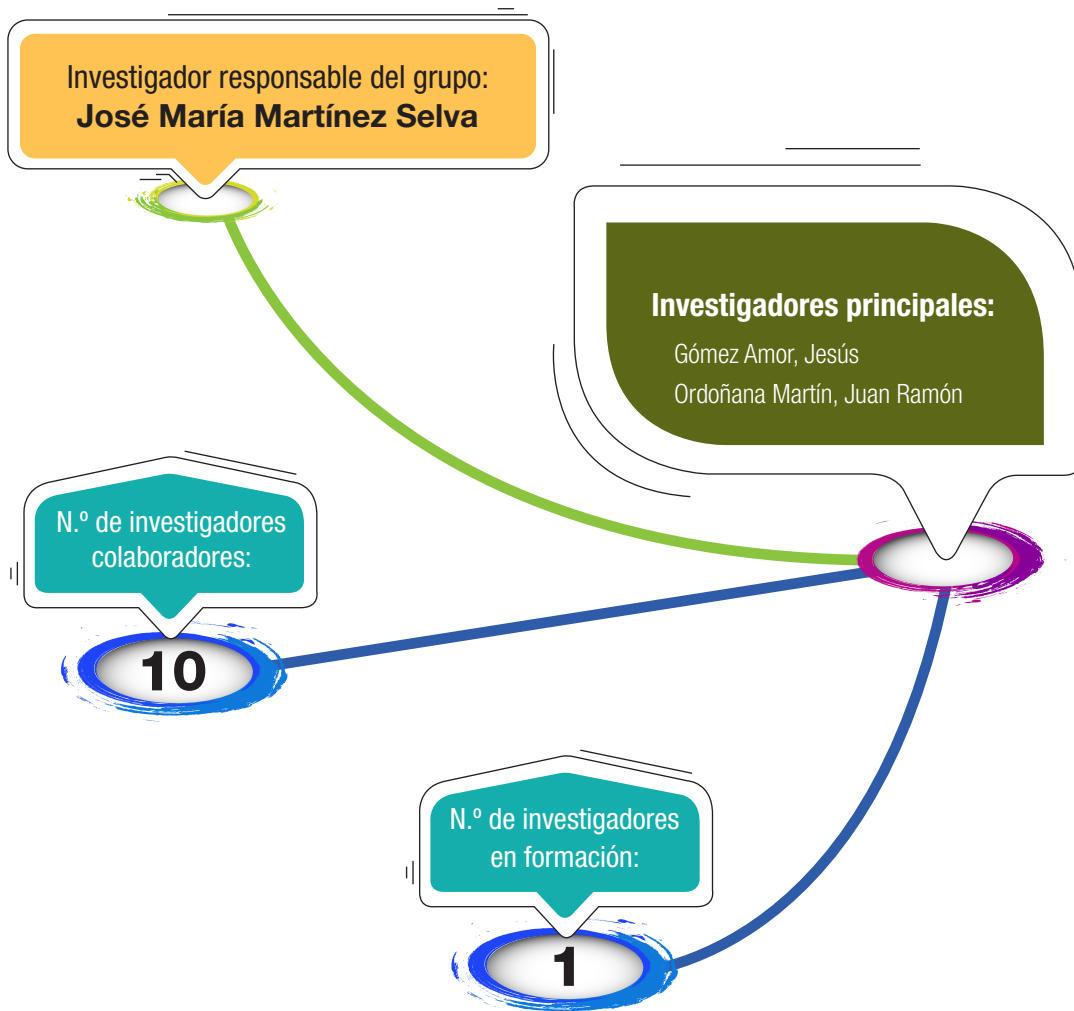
Investigador responsable del grupo:
**José María Martínez Selva**

**Investigadores principales:**
Gómez Amor, Jesús
Ordoñana Martín, Juan Ramón

N.º de investigadores colaboradores:
10

N.º de investigadores en formación:
1